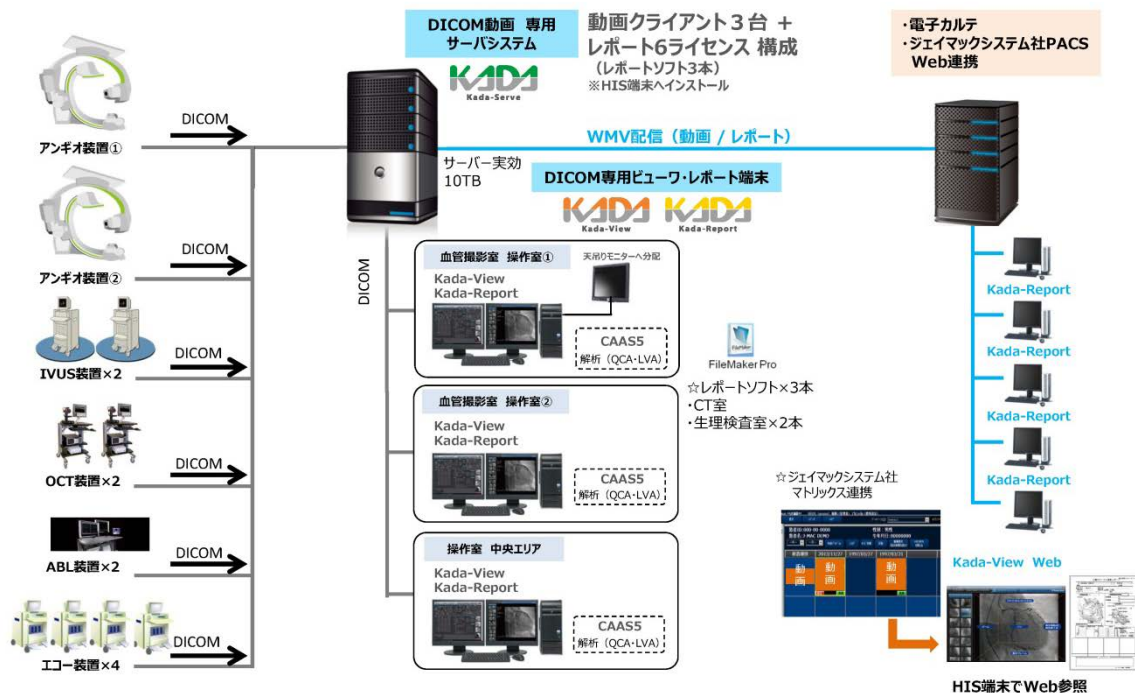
DICOM動画 専用
サーバシステム

KADA
Kada-Serve

動画クライアント３台 ＋
レポート6ライセンス 構成
（レポートソフト3本）
※HIS端末へインストール

・電子カルテ
・ジェイマックシステム社PACS
Web連携

DICOM
アンギオ装置①

DICOM
アンギオ装置②

DICOM
IVUS装置×2

DICOM
OCT装置×2

DICOM
ABL装置×2

DICOM
エコー装置×4

WMV配信（動画 / レポート）

サーバー実効
10TB

DICOM専用ビューワ・レポート端末

KADA
Kada-View
KADA
Kada-Report

DICOM

血管撮影室 操作室①
天吊りモニターへ分配
Kada-View
Kada-Report
CAAS5
解析（QCA・LVA）

FileMaker Pro

☆レポートソフト×3本
・CT室
・生理検査室×2本

血管撮影室 操作室②
Kada-View
Kada-Report
CAAS5
解析（QCA・LVA）

操作室 中央エリア
Kada-View
Kada-Report
CAAS5
解析（QCA・LVA）

Kada-Report
Kada-Report
Kada-Report
Kada-Report
Kada-Report

☆ジェイマックシステム社
マトリックス連携

動画
動画
動画
動画

Kada-View Web

HIS端末でWeb参照